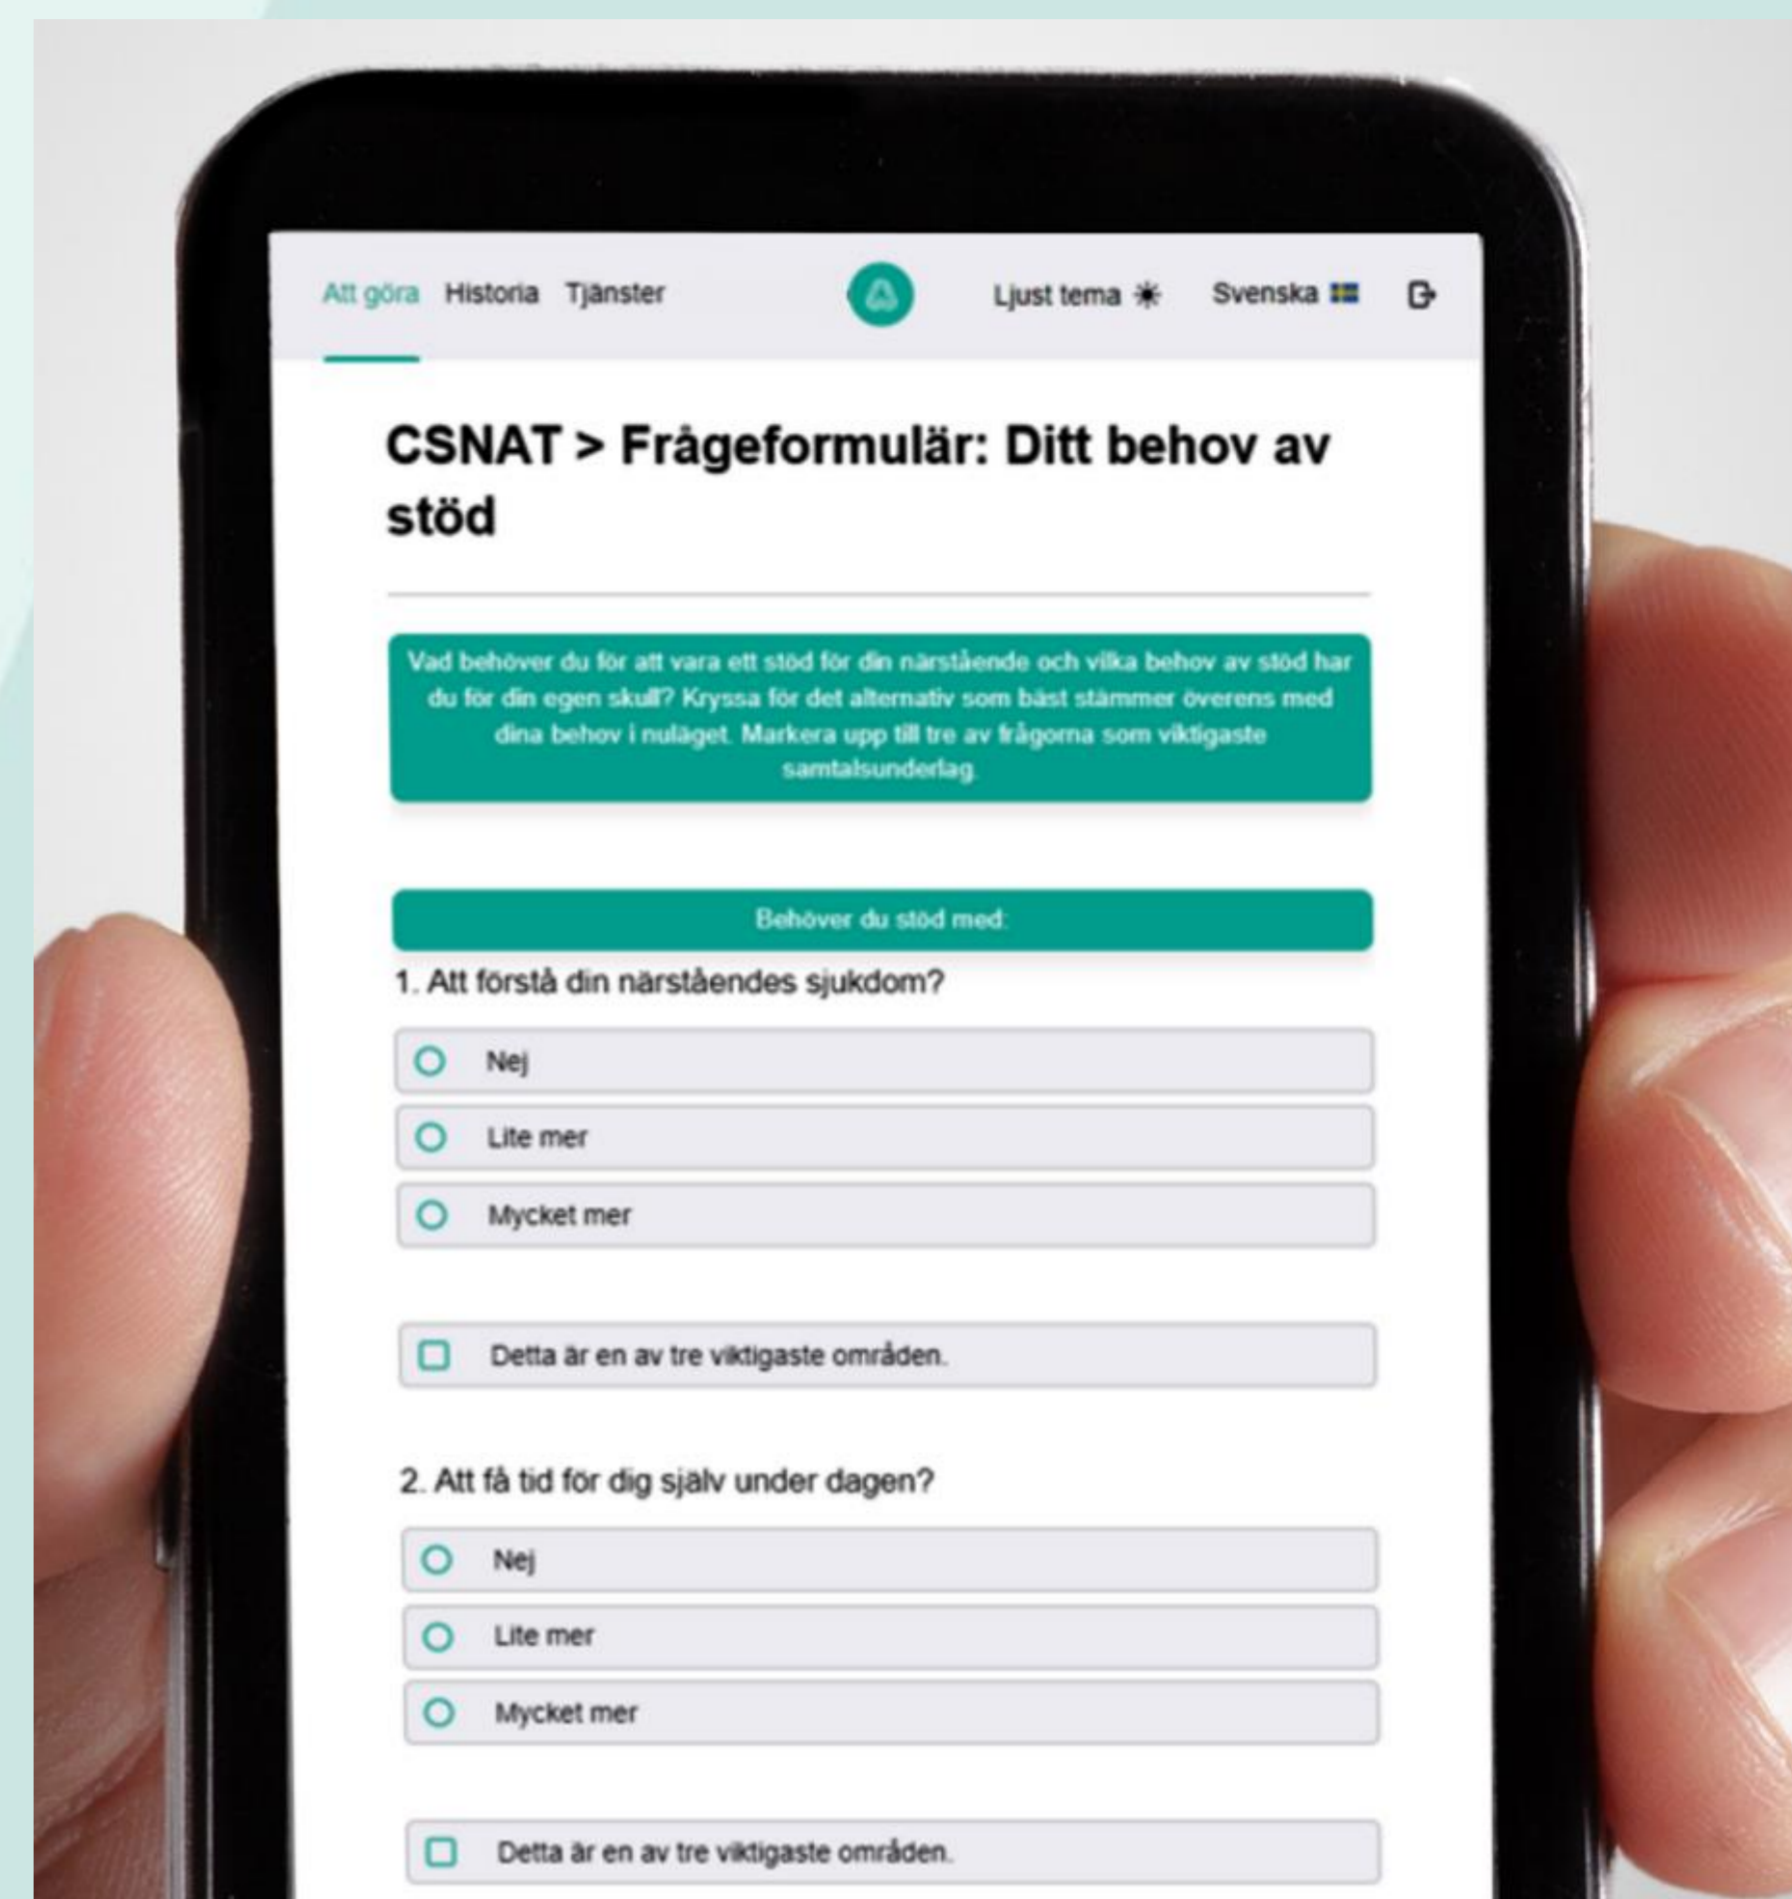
Att göra Historia Tjänster

Ljust tema ☀ Svenska 🇸🇪

CSNAT > Frågeformulär: Ditt behov av stöd

Vad behöver du för att vara ett stöd för din närstående och vilka behov av stöd har du för din egen skull? Kryssa för det alternativ som bäst stämmer överens med dina behov i nuläget. Markera upp till tre av frågorna som viktigaste samtalsunderlag.

Behöver du stöd med:

1. Att förstå din närståendes sjukdom?

Nej

Lite mer

Mycket mer

Detta är en av tre viktigaste områden.

2. Att få tid för dig själv under dagen?

Nej

Lite mer

Mycket mer

Detta är en av tre viktigaste områden.